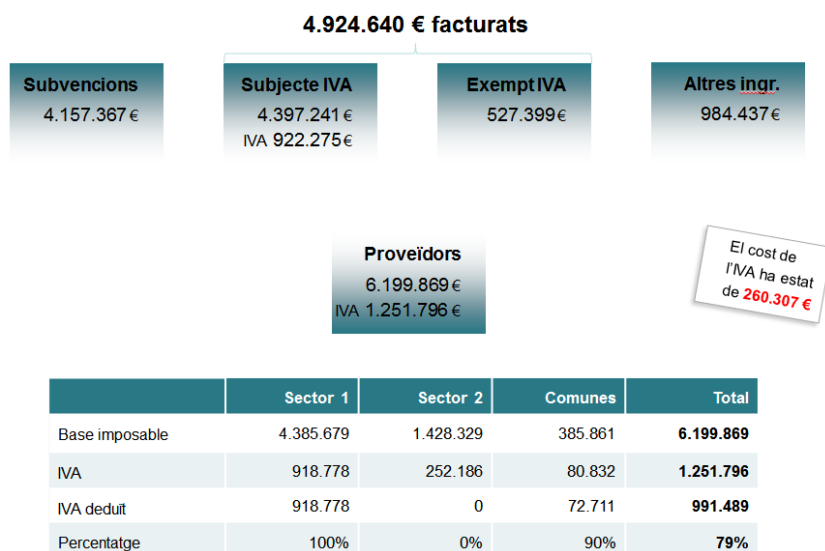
4.924.640 € facturats

Subvencions
4.157.367 €

Subjecte IVA
4.397.241 €
IVA 922.275 €

Exempt IVA
527.399 €

Altres ingr.
984.437 €

Proveïdors
6.199.869 €
IVA 1.251.796 €

El cost de l'IVA ha estat de 260.307 €

| | Sector 1 | Sector 2 | Comunes | Total |
|---|---|---|---|---|
| Base imposable | 4.385.679 | 1.428.329 | 385.861 | **6.199.869** |
| IVA | 918.778 | 252.186 | 80.832 | **1.251.796** |
| IVA deduït | 918.778 | 0 | 72.711 | **991.489** |
| Percentatge | 100% | 0% | 90% | **79%** |